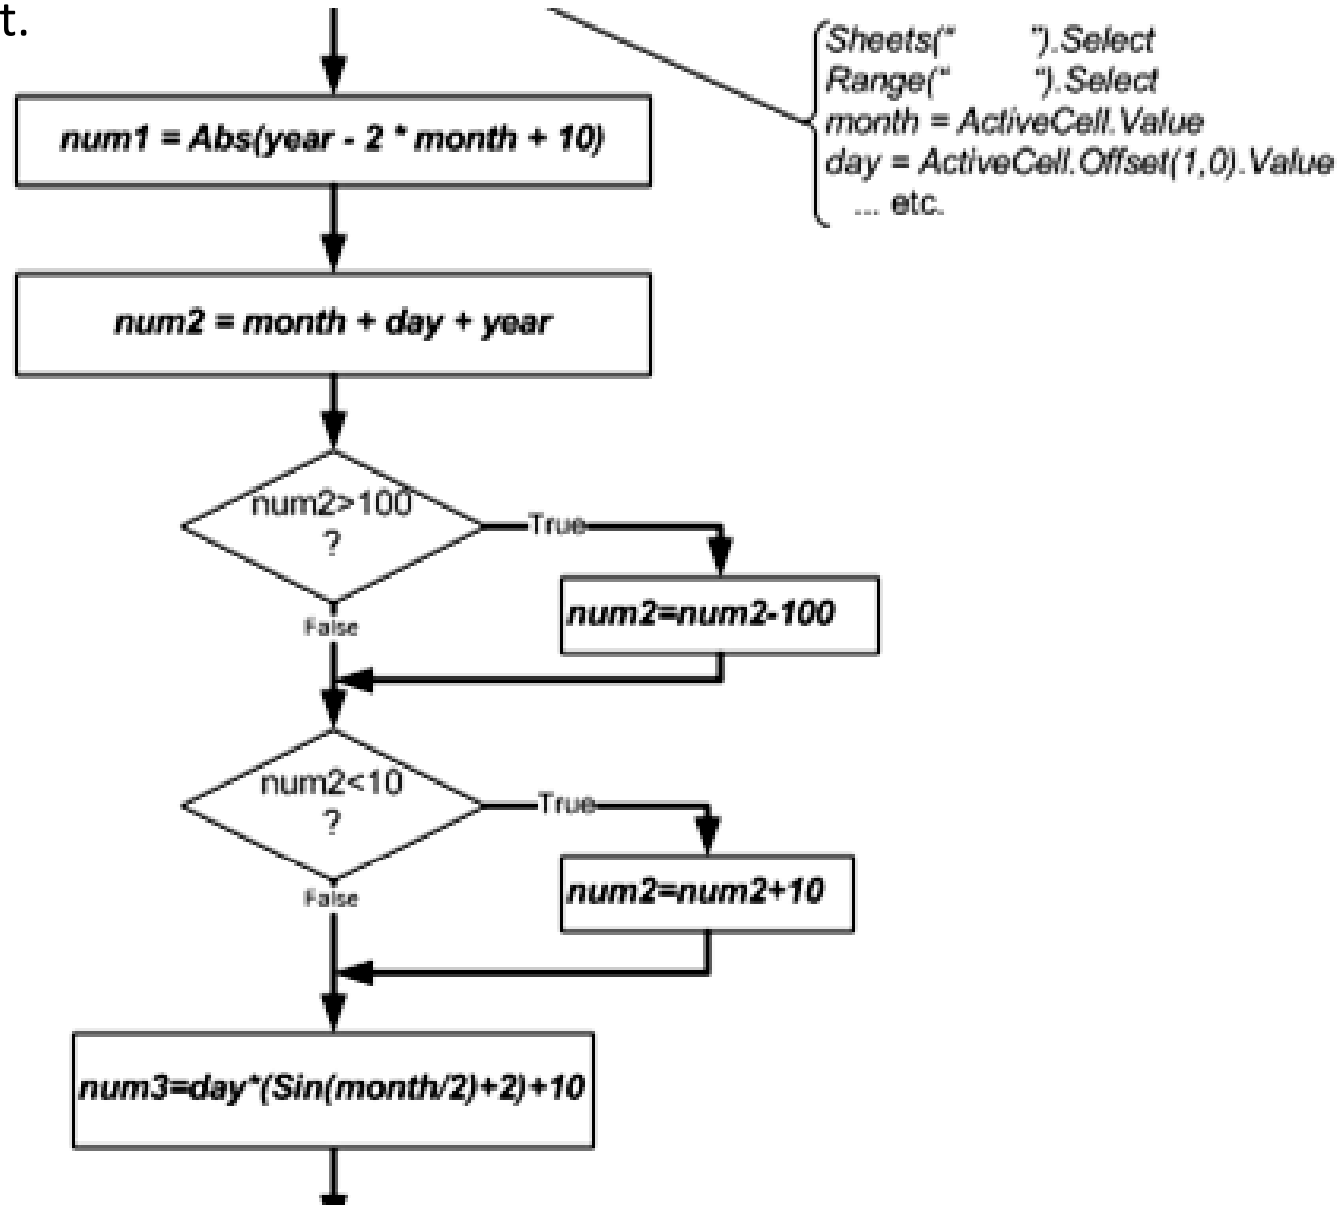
t.

Sheets(" ").Select
Range(" ").Select
month = ActiveCell.Value
day = ActiveCell.Offset(1,0).Value
... etc.

num1 = Abs(year - 2 * month + 10)

num2 = month + day + year

num2>100 ?

True

num2=num2-100

False

num2<10 ?

True

num2=num2+10

False

num3=day*(Sin(month/2)+2)+10